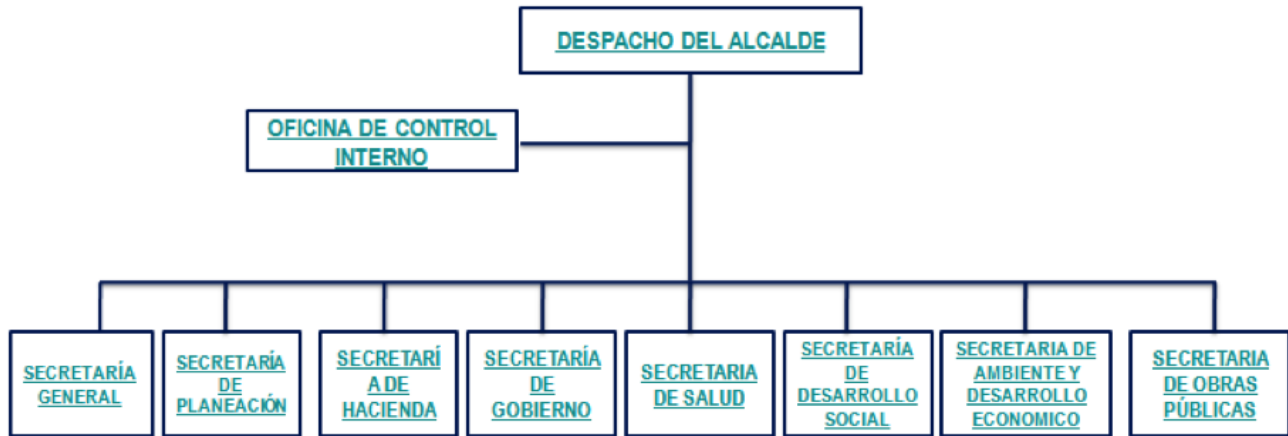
DESPACHO DEL ALCALDE

OFICINA DE CONTROL INTERNO

SECRETARÍA GENERAL

SECRETARÍA DE PLANEACIÓN

SECRETARÍ A DE HACIENDA

SECRETARÍA DE GOBIERNO

SECRETARIA DE SALUD

SECRETARÍA DE DESARROLLO SOCIAL

SECRETARIA DE AMBIENTE Y DESARROLLO ECONOMICO

SECRETARIA DE OBRAS PÚBLICAS